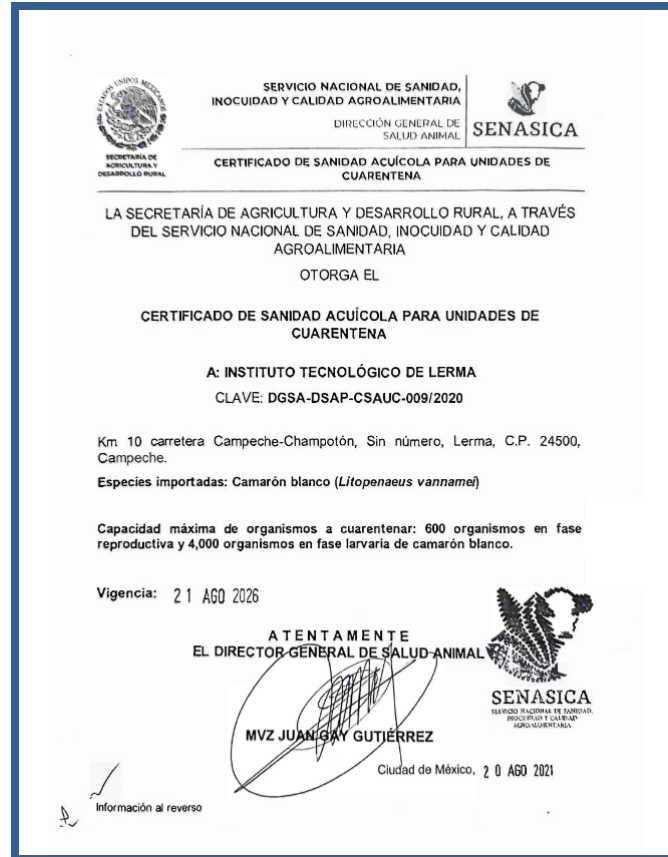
ESTADOS UNIDOS MEXICANOS
SECRETARÍA DE AGRICULTURA Y DESARROLLO RURAL

SERVICIO NACIONAL DE SANIDAD, INOCUIDAD Y CALIDAD AGROALIMENTARIA

DIRECCIÓN GENERAL DE SALUD ANIMAL

SENASICA

CERTIFICADO DE SANIDAD ACUÍCOLA PARA UNIDADES DE CUARENTENA

LA SECRETARÍA DE AGRICULTURA Y DESARROLLO RURAL, A TRAVÉS DEL SERVICIO NACIONAL DE SANIDAD, INOCUIDAD Y CALIDAD AGROALIMENTARIA

OTORGA EL

CERTIFICADO DE SANIDAD ACUÍCOLA PARA UNIDADES DE CUARENTENA

A: INSTITUTO TECNOLÓGICO DE LERMA

CLAVE: DGSA-DSAP-CSAUC-009/2020

Km 10 carretera Campeche-Champotón, Sin número, Lerma, C.P. 24500, Campeche.

Especies importadas: Camarón blanco (*Litopenaeus vannamei*)

Capacidad máxima de organismos a cuarentenar: 600 organismos en fase reproductiva y 4,000 organismos en fase larvaria de camarón blanco.

Vigencia: 21 AGO 2026

ATENTAMENTE
EL DIRECTOR GENERAL DE SALUD ANIMAL

SENASICA
SERVICIO NACIONAL DE SANIDAD, INOCUIDAD Y CALIDAD AGROALIMENTARIA

MVZ JUAN GAY GUTIÉRREZ

Ciudad de México, 20 AGO 2021

Información al reverso